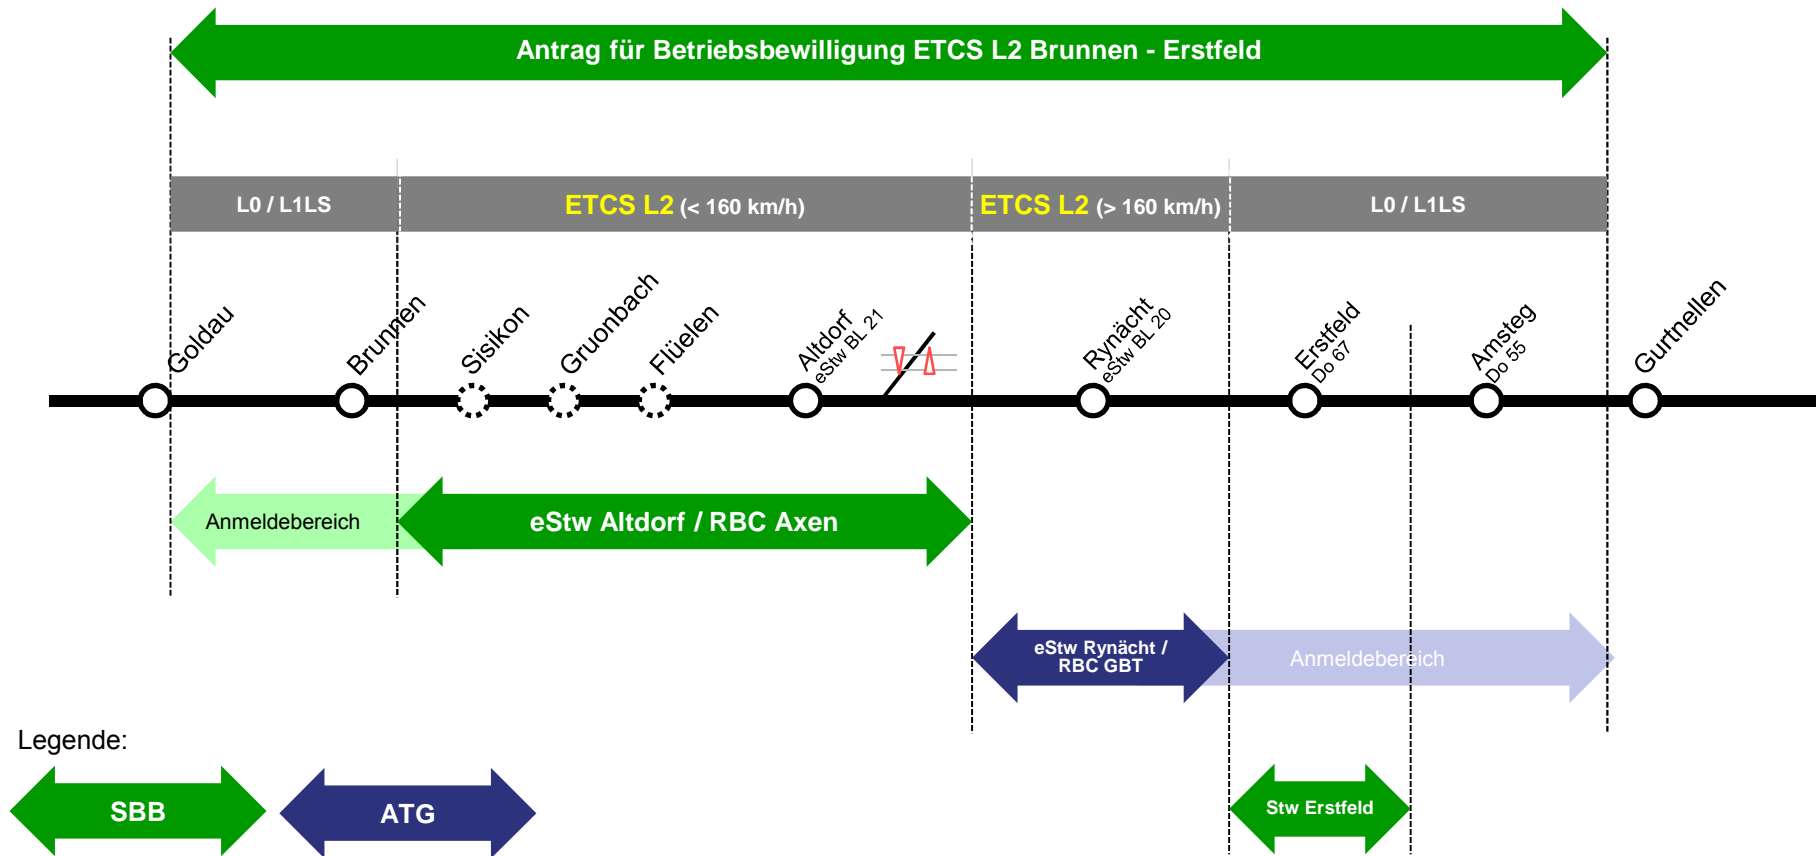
Antrag für Betriebsbewilligung ETCS L2 Brunnen - Erstfeld

L0 / L1LS

ETCS L2 (< 160 km/h)

ETCS L2 (> 160 km/h)

L0 / L1LS

Goldau

Brunnen

Sisikon

Gruonbach

Flüelen

Altdorf
eStw BL 21

Rynächt
eStw BL 20

Erstfeld
Do 67

Amsteg
Do 55

Gurtnellen

Anmeldebereich

eStw Altdorf / RBC Axen

eStw Rynächt / RBC GBT

Anmeldebereich

Legende:

SBB

ATG

Stw Erstfeld